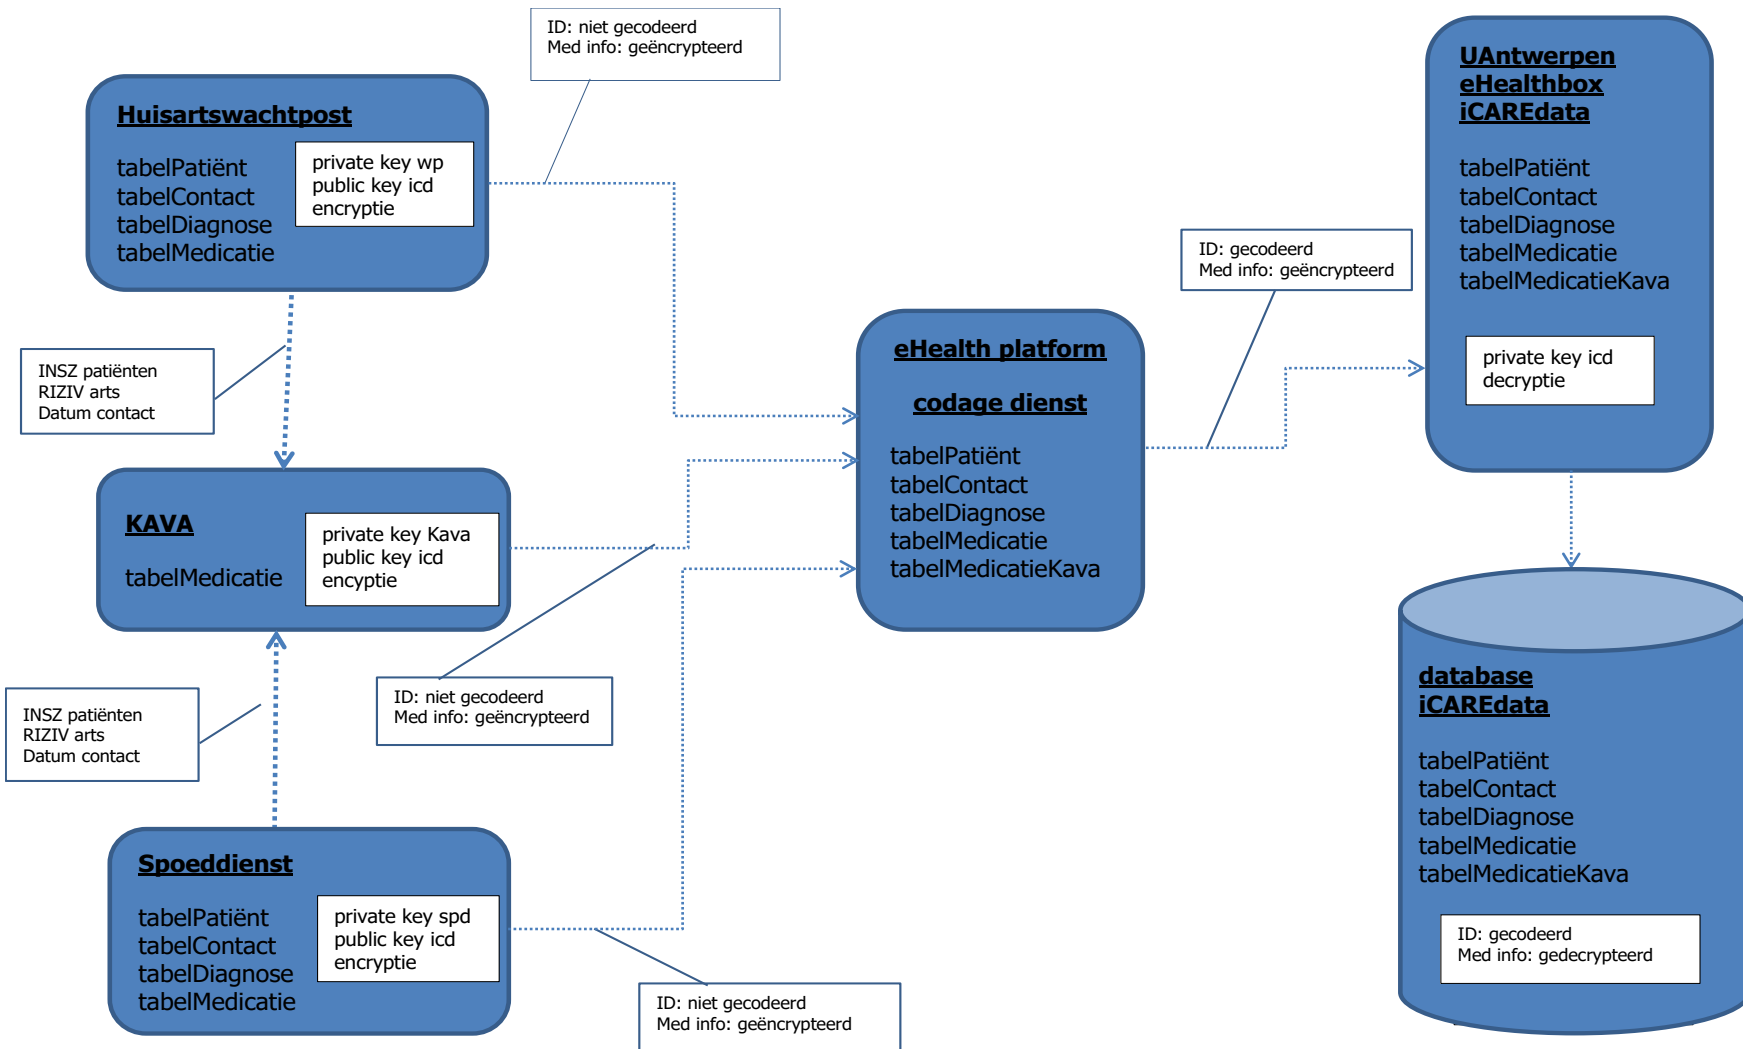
ID: niet gecodeerd
Med info: geëncrypteerd

Huisartswachtpost

tabelPatiënt
tabelContact
tabelDiagnose
tabelMedicatie

private key wp
public key icd
encryptie

UAntwerpen
eHealthbox
iCAREdata

tabelPatiënt
tabelContact
tabelDiagnose
tabelMedicatie
tabelMedicatieKava

private key icd
decryptie

ID: gecodeerd
Med info: geëncrypteerd

INSZ patiënten
RIZIV arts
Datum contact

eHealth platform

codage dienst

tabelPatiënt
tabelContact
tabelDiagnose
tabelMedicatie
tabelMedicatieKava

KAVA

tabelMedicatie

private key Kava
public key icd
encyptie

INSZ patiënten
RIZIV arts
Datum contact

ID: niet gecodeerd
Med info: geëncrypteerd

database
iCAREdata

tabelPatiënt
tabelContact
tabelDiagnose
tabelMedicatie
tabelMedicatieKava

Spoeddienst

tabelPatiënt
tabelContact
tabelDiagnose
tabelMedicatie

private key spd
public key icd
encryptie

ID: gecodeerd
Med info: gedecrypteerd

ID: niet gecodeerd
Med info: geëncrypteerd